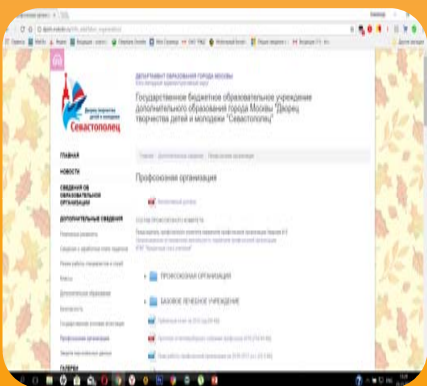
ДЕПАРТАМЕНТ ОБРАЗОВАНИЯ ГОРОДА МОСКВЫ

Государственное бюджетное образовательное учреждение дополнительного образования города Москвы "Дворец творчества детей и молодежи "Севастополец"

Дворец творчества детей и молодежи

Севастополец

ГЛАВНАЯ

НОВОСТИ

СВЕДЕНИЯ ОБ ОБРАЗОВАТЕЛЬНОЙ ОРГАНИЗАЦИИ

ДОПОЛНИТЕЛЬНЫЕ СВЕДЕНИЯ

Профсоюзная организация

ПРОФСОЮЗНАЯ ОРГАНИЗАЦИЯ

БАЗОВОЕ УЧЕБНОЕ УЧРЕЖДЕНИЕ

ГАЛЕРЕИ

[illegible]